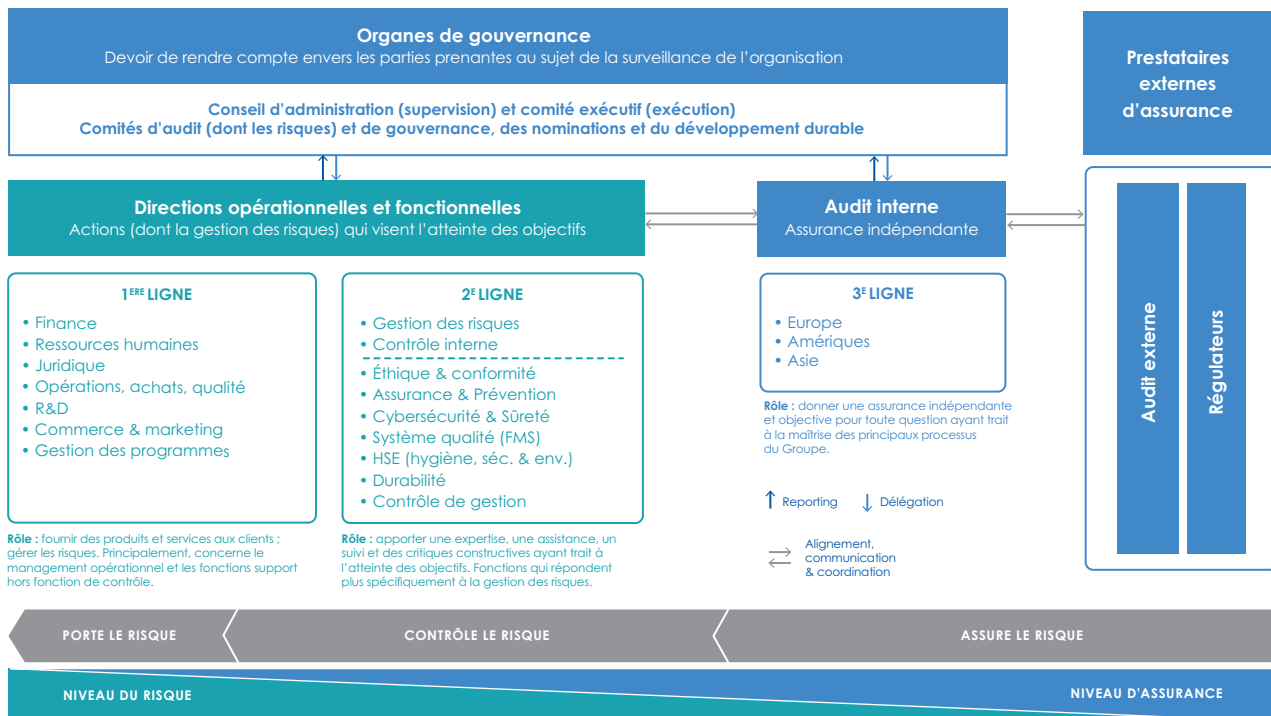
Organes de gouvernance
Devoir de rendre compte envers les parties prenantes au sujet de la surveillance de l'organisation

Conseil d'administration (supervision) et comité exécutif (exécution)
Comités d'audit (dont les risques) et de gouvernance, des nominations et du développement durable

Prestataires externes d'assurance

Directions opérationnelles et fonctionnelles
Actions (dont la gestion des risques) qui visent l'atteinte des objectifs

Audit interne
Assurance indépendante

1ERE LIGNE
• Finance
• Ressources humaines
• Juridique
• Opérations, achats, qualité
• R&D
• Commerce & marketing
• Gestion des programmes

Rôle : fournir des produits et services aux clients ; gérer les risques. Principalement, concerne le management opérationnel et les fonctions support hors fonction de contrôle.

2E LIGNE
• Gestion des risques
• Contrôle interne
• Éthique & conformité
• Assurance & Prévention
• Cybersécurité & Sûreté
• Système qualité (FMS)
• HSE (hygiène, séc. & env.)
• Durabilité
• Contrôle de gestion

Rôle : apporter une expertise, une assistance, un suivi et des critiques constructives ayant trait à l'atteinte des objectifs. Fonctions qui répondent plus spécifiquement à la gestion des risques.

3E LIGNE
• Europe
• Amériques
• Asie

Rôle : donner une assurance indépendante et objective pour toute question ayant trait à la maîtrise des principaux processus du Groupe.

Reporting
Délégation

Alignement, communication & coordination

Audit externe
Régulateurs

PORTE LE RISQUE
CONTRÔLE LE RISQUE
ASSURE LE RISQUE

NIVEAU DU RISQUE
NIVEAU D'ASSURANCE